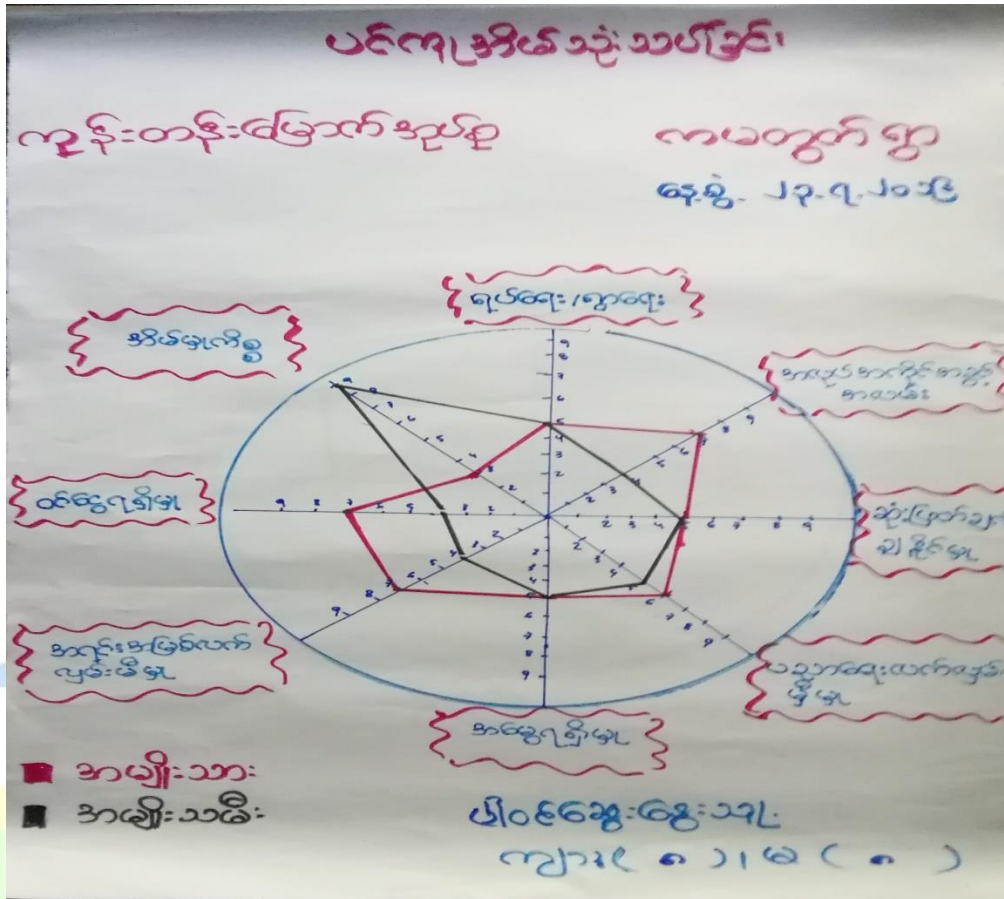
ပင်ကျဉ်းအိမ် သုံး သပ်ခြင်း

ကွန်းတန်းဖြောက် အုပ်စု

ကယားတွက်ရွာ

နေ့စွဲ - ၁၃.၇.၂၀၁၆

ရပ်ရေး/ရွာရေး

အိမ်မှုကိစ္စ

အသုံးအဆောင်ပစ္စည်း အသေး

သုံးဖြုတ်သုံး ပိုင်မှု

ပညာရေးဆက်နွယ် မှုမှာ

အဖွဲ့ဝင်မှု

အလုပ်အကိုင်ကလိုက် လုပ်ဆောင်မှု

ဝင်ငွေရရှိမှု

အမျိုးသား

အမျိုးသမီး

ပါဝင်ဆွေးနွေးသူ
ကျား ( ) / မ ( )